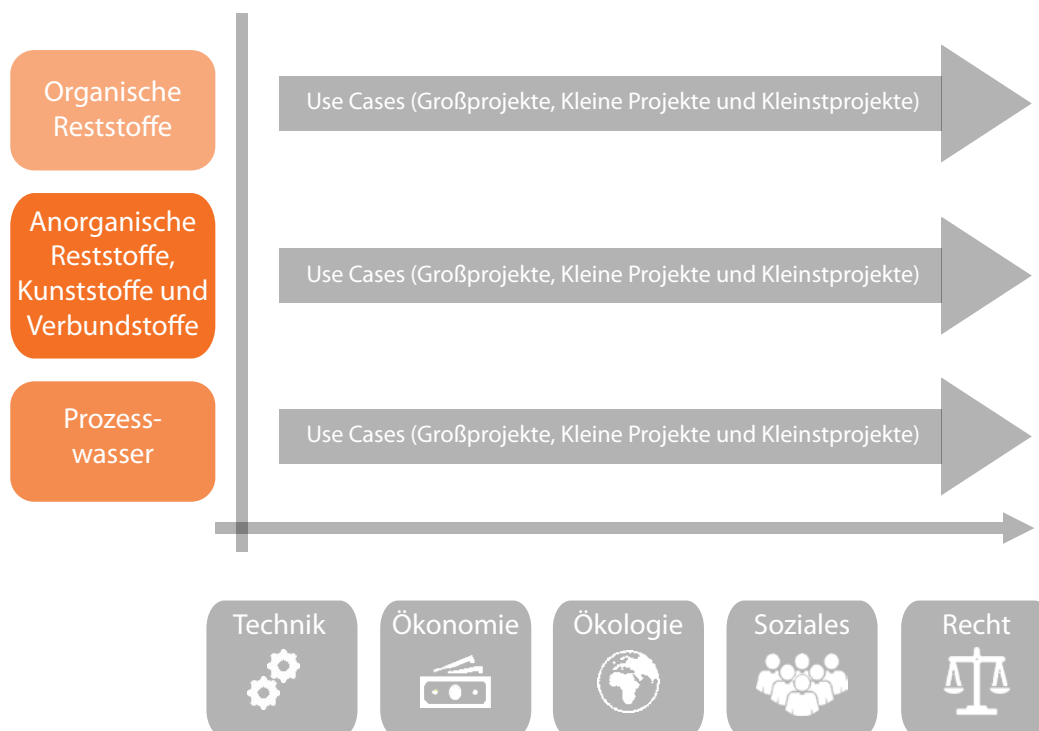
Organische Reststoffe

Use Cases (Großprojekte, Kleine Projekte und Kleinstprojekte)

Anorganische Reststoffe, Kunststoffe und Verbundstoffe

Use Cases (Großprojekte, Kleine Projekte und Kleinstprojekte)

Prozesswasser

Use Cases (Großprojekte, Kleine Projekte und Kleinstprojekte)

Technik

Ökonomie

Ökologie

Soziales

Recht